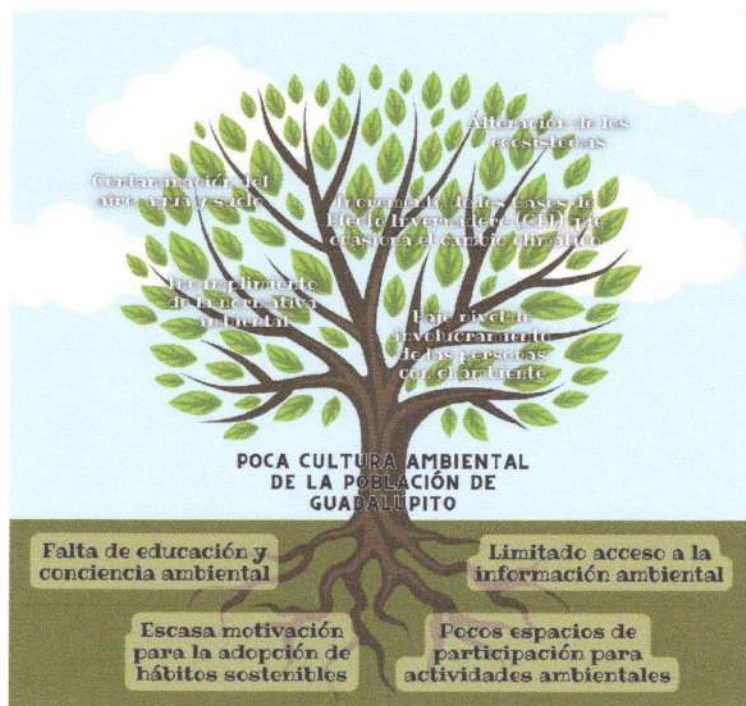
Alteración de los ecosistemas

Contaminación del aire, agua y suelo

Incremento de los Gases de Efecto Invernadero (GEI) que ocasiona el cambio climático

Incumplimiento de la normativa ambiental

Bajo nivel de involucramiento de las personas con el ambiente

POCA CULTURA AMBIENTAL DE LA POBLACIÓN DE GUADALUPITO

Falta de educación y conciencia ambiental

Limitado acceso a la información ambiental

Escasa motivación para la adopción de hábitos sostenibles

Pocos espacios de participación para actividades ambientales